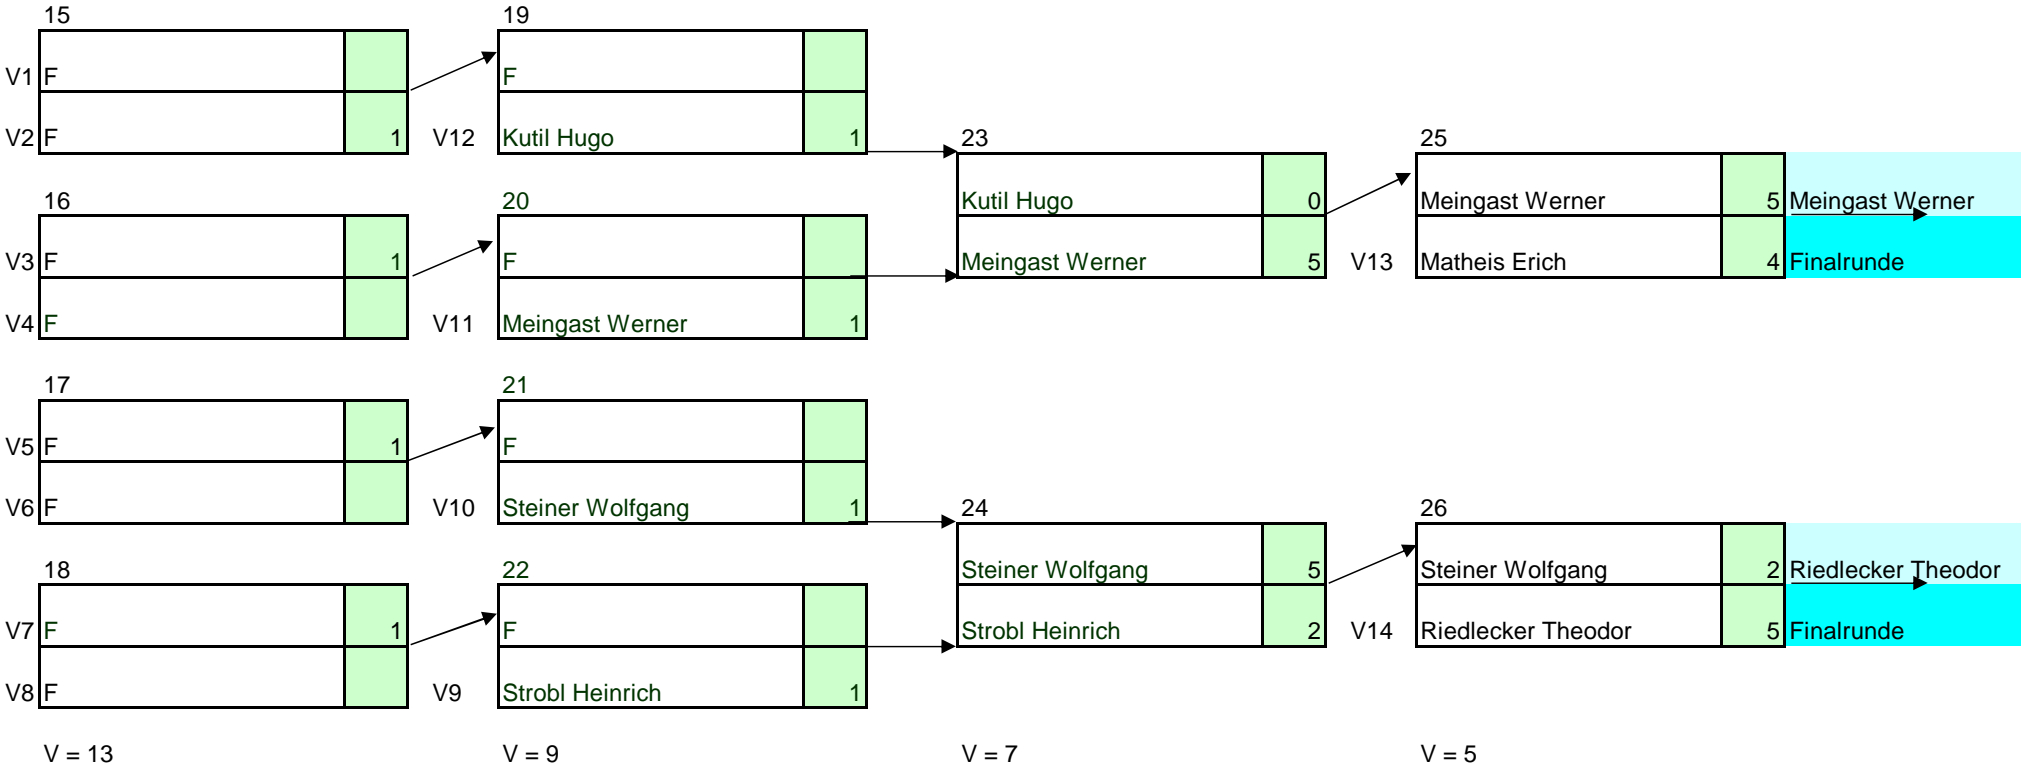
15

V1 F

V2 F 1

16

V3 F 1

V4 F

17

V5 F 1

V6 F

18

V7 F 1

V8 F

19

F

V12 Kutil Hugo 1

20

F

V11 Meingast Werner 1

21

F

V10 Steiner Wolfgang 1

22

F

V9 Strobl Heinrich 1

23

Kutil Hugo 0

Meingast Werner 5

24

Steiner Wolfgang 5

Strobl Heinrich 2

25

Meingast Werner 5 Meingast Werner

V13 Matheis Erich 4 Finalrunde

26

Steiner Wolfgang 2 Riedlecker Theodor

V14 Riedlecker Theodor 5 Finalrunde

V = 13

V = 9

V = 7

V = 5